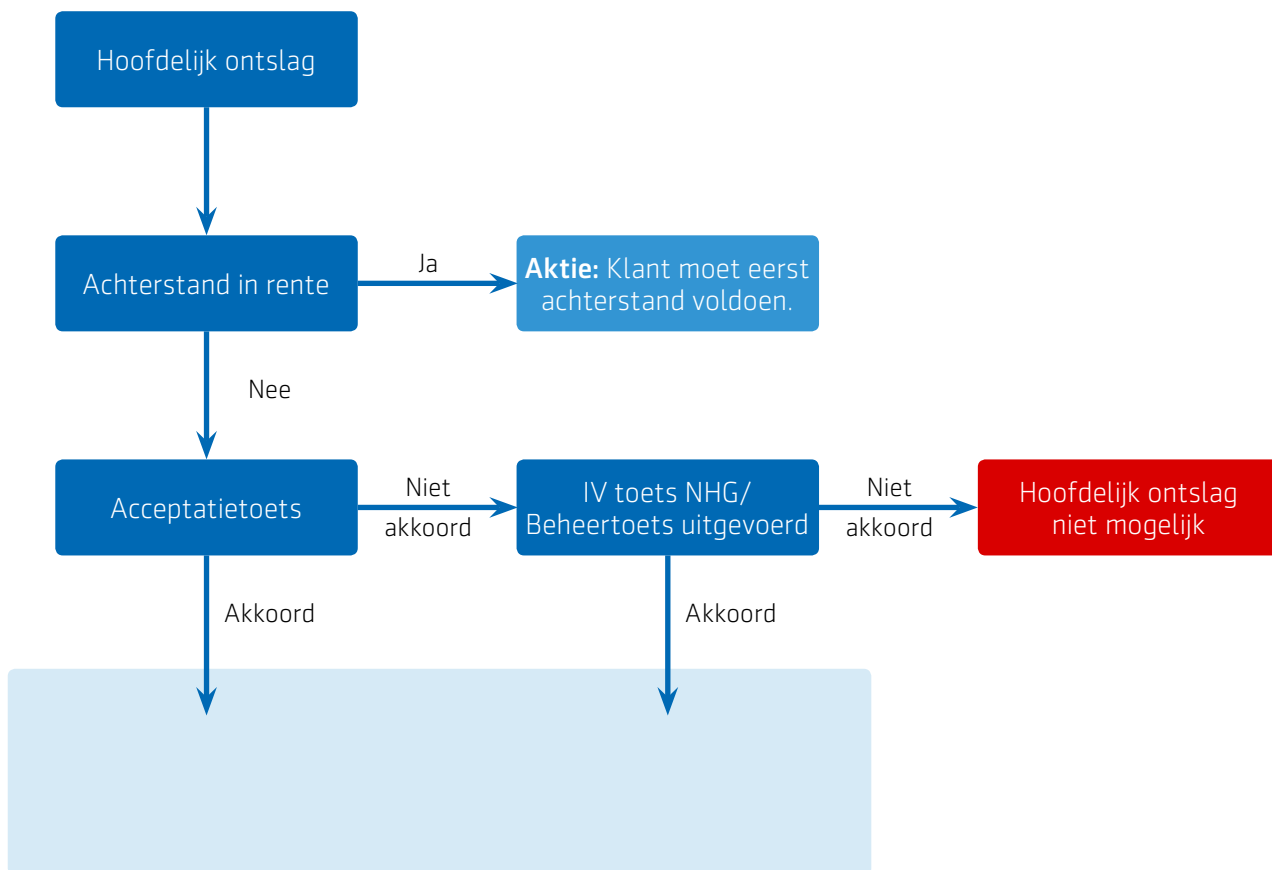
Hoofdelijk ontslag

Achterstand in rente

Ja

**Aktie:** Klant moet eerst achterstand voldoen.

Nee

Acceptatietoets

Niet akkoord

IV toets NHG/ Beheertoets uitgevoerd

Niet akkoord

Hoofdelijk ontslag niet mogelijk

Akkoord

Akkoord